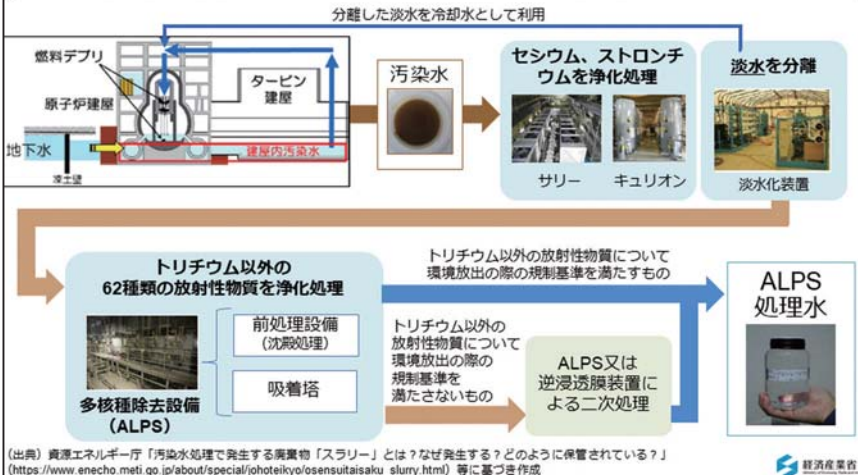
分離した淡水を冷却水として利用

燃料デブリ

原子炉建屋

タービン建屋

地下水

凍土壁

建屋内汚染水

汚染水

セシウム、ストロンチウムを浄化処理

サリー

キュリオン

淡水を分離

淡水化装置

トリチウム以外の62種類の放射性物質を浄化処理

前処理設備（沈殿処理）

吸着塔

多核種除去設備（ALPS）

トリチウム以外の放射性物質について環境放出の際の規制基準を満たすもの

トリチウム以外の放射性物質について環境放出の際の規制基準を満たさないもの

ALPS又は逆浸透膜装置による二次処理

ALPS処理水

（出典）資源エネルギー庁「汚染水処理で発生する廃棄物「スラリー」とは？なぜ発生する？どのように保管されている？」(https://www.enecho.meti.go.jp/about/special/johoteikyo/osensuitaisaku_slurry.html) 等に基づき作成

経済産業省